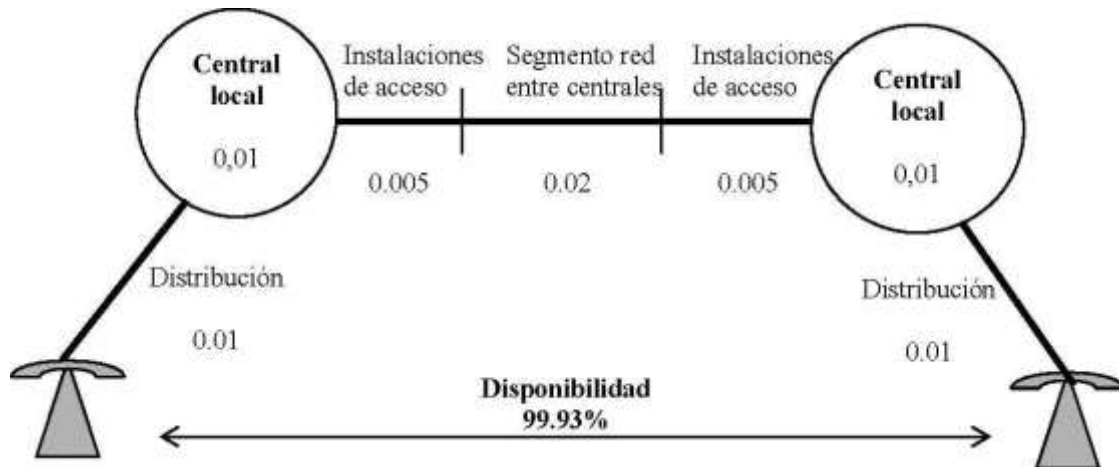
Central local

0,01

Instalaciones de acceso

0.005

Segmento red entre centrales

0.02

Instalaciones de acceso

0.005

Central local

0,01

Distribución

0.01

Distribución

0.01

Disponibilidad 99.93%